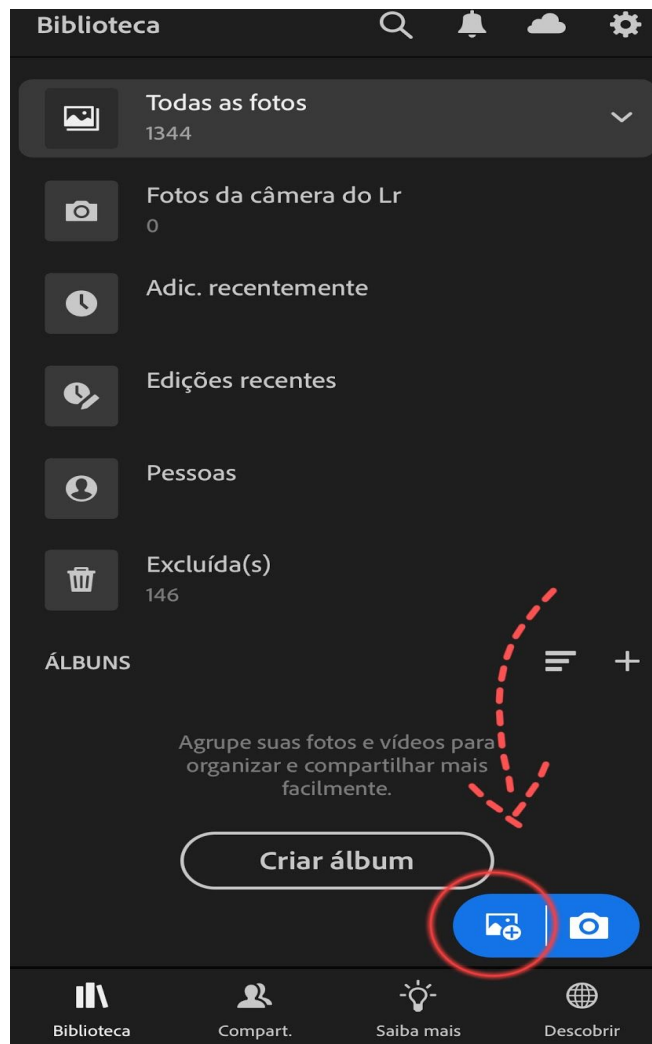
Biblioteca

Todas as fotos
1344

Fotos da câmera do Lr
0

Adic. recentemente

Edições recentes

Pessoas

Excluída(s)
146

ÁLBUNS

Agrupe suas fotos e vídeos para organizar e compartilhar mais facilmente.

Criar álbum

Biblioteca
Compart.
Saiba mais
Descobrir